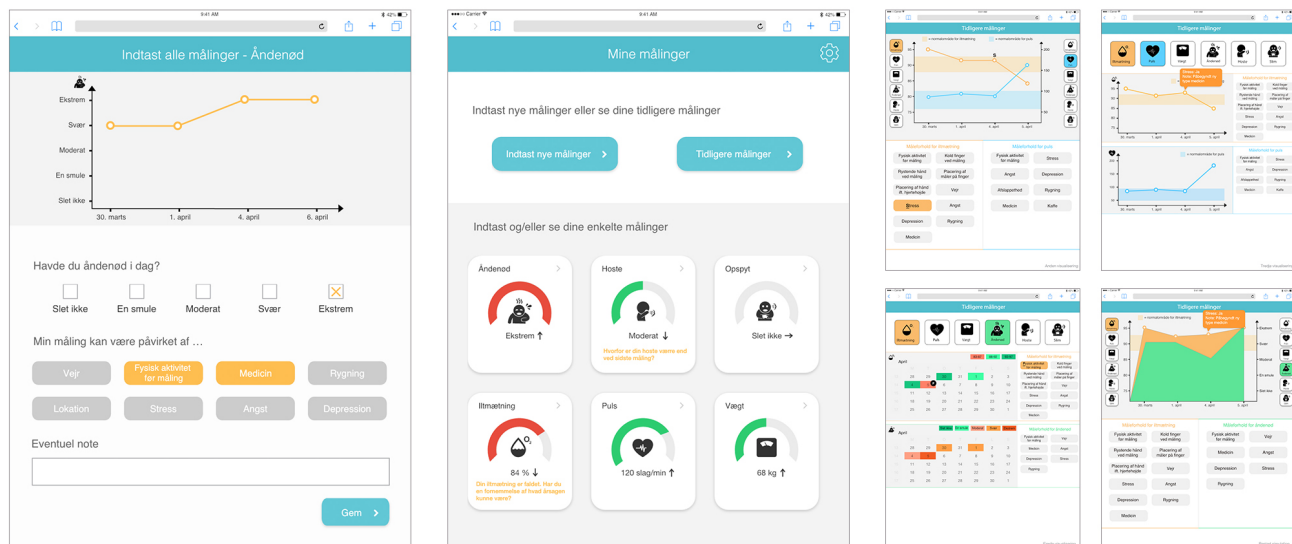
9:41 AM

Indtast alle målinger - Åndenød

Ekstrem
Svær
Moderat
En smule
Slet ikke

30. marts
1. april
4. april
6. april

Havde du åndenød i dag?

Slet ikke
En smule
Moderat
Svær
Ekstrem

Min måling kan være påvirket af ...

Vejr
Fysisk aktivitet før måling
Medicin
Rygning
Lokation
Stress
Angst
Depression

Eventuel note

Gem

Carrier
9:41 AM

Mine målinger

Indtast nye målinger eller se dine tidligere målinger

Indtast nye målinger
Tidligere målinger

Indtast og/eller se dine enkelte målinger

Åndenød
Ekstrem ↑

Hoste
Moderat ↓
Hvorfor er din hoste værre end ved sidste måling?

Opspyt
Slet ikke →

Iltmætning
84 % ↓
Din iltmætning er faldet. Har du en formodning om hvad årsagen kunne være?

Puls
120 slag/min ↑

Vægt
68 kg ↑

Tidligere målinger

Tidligere målinger

Tidligere målinger

Tidligere målinger